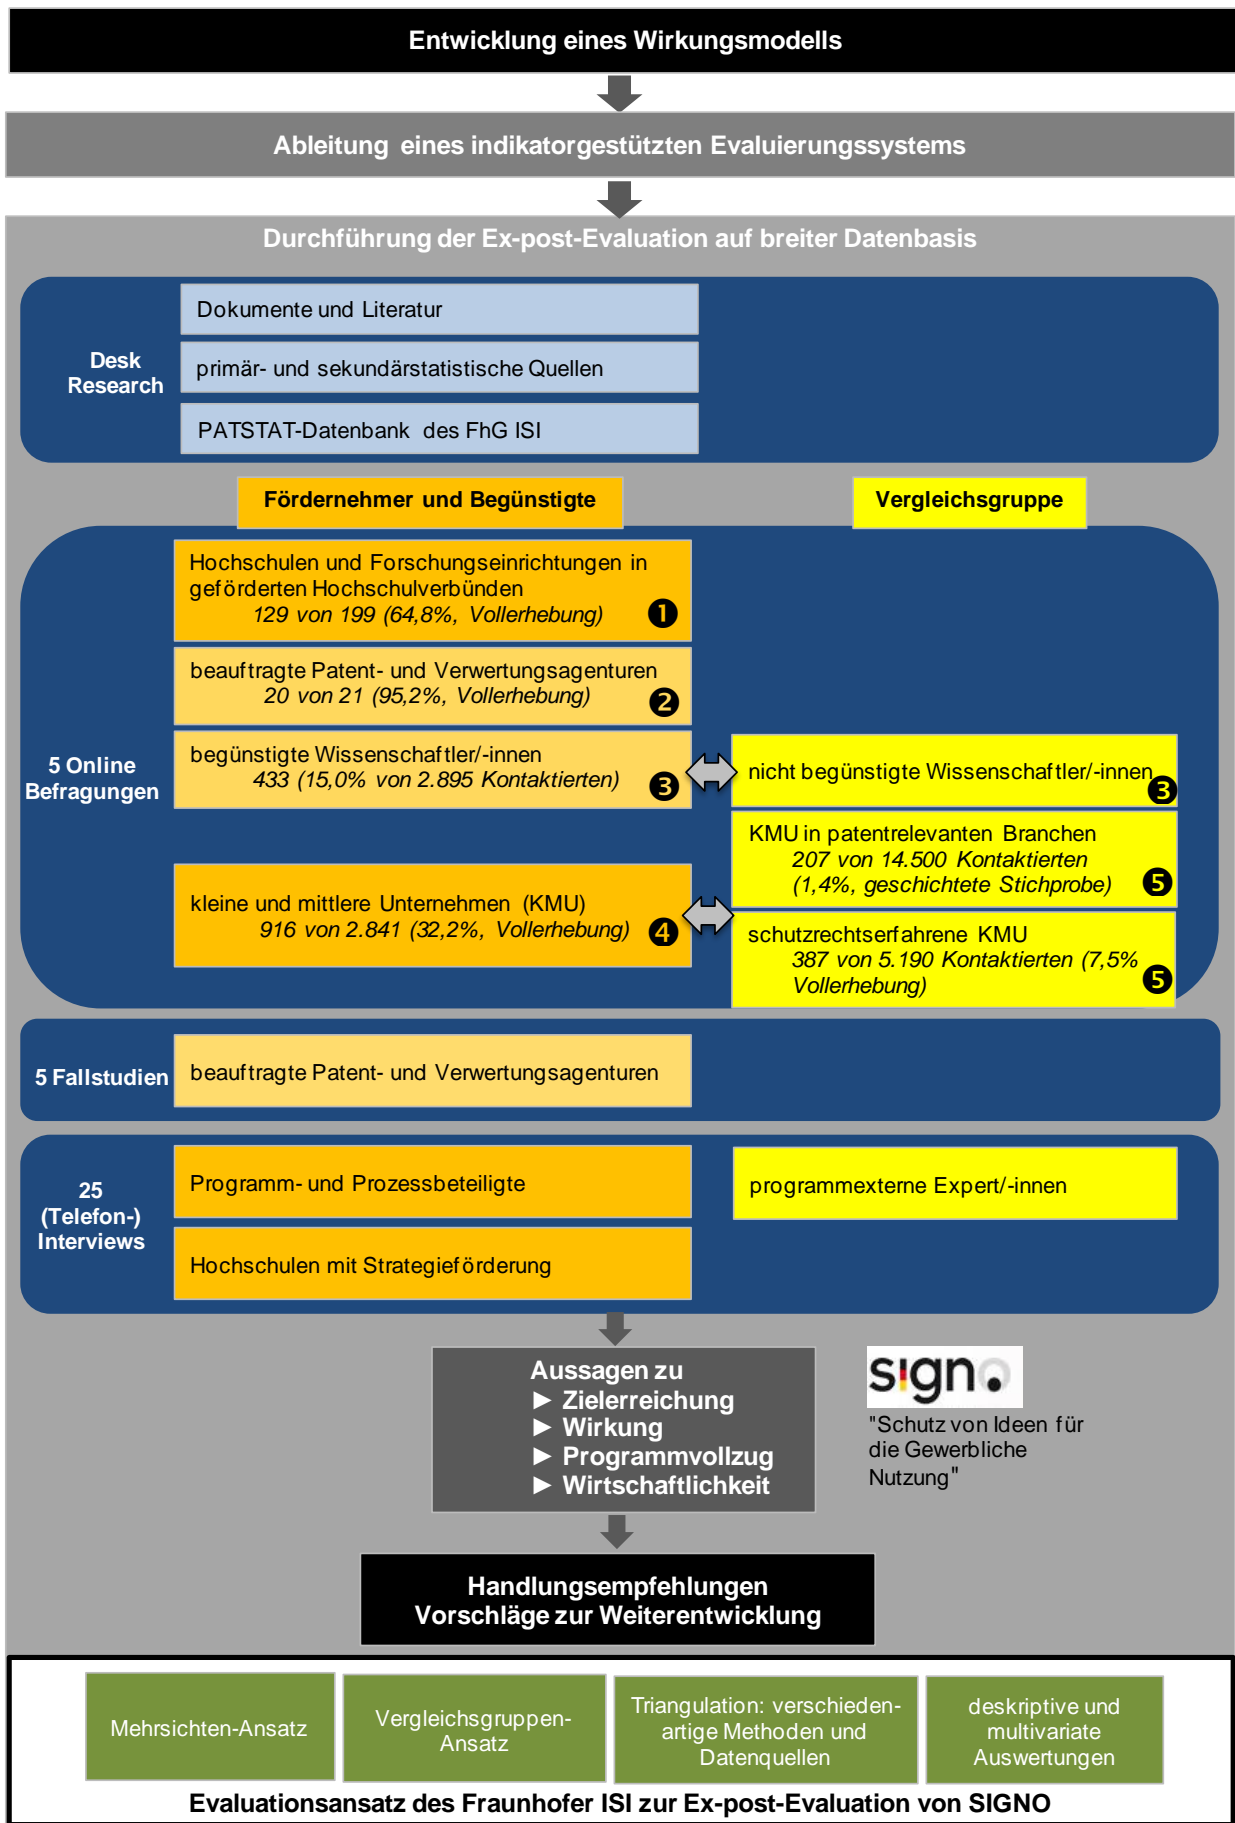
Entwicklung eines Wirkungsmodells

Ableitung eines indikatorgestützten Evaluierungssystems

Durchführung der Ex-post-Evaluation auf breiter Datenbasis

Desk Research

Dokumente und Literatur

primär- und sekundärstatistische Quellen

PATSTAT-Datenbank des FhG ISI

Fördernehmer und Begünstigte

Vergleichsgruppe

5 Online Befragungen

Hochschulen und Forschungseinrichtungen in geförderten Hochschulverbünden
129 von 199 (64,8%, Vollerhebung) 1

beauftragte Patent- und Verwertungsagenturen
20 von 21 (95,2%, Vollerhebung) 2

begünstigte Wissenschaftler/-innen
433 (15,0% von 2.895 Kontaktierten) 3

nicht begünstigte Wissenschaftler/-innen 3

KMU in patentrelevanten Branchen
207 von 14.500 Kontaktierten
(1,4%, geschichtete Stichprobe) 5

kleine und mittlere Unternehmen (KMU)
916 von 2.841 (32,2%, Vollerhebung) 4

schutzrechtserfahrene KMU
387 von 5.190 Kontaktierten (7,5% Vollerhebung) 5

5 Fallstudien

beauftragte Patent- und Verwertungsagenturen

25 (Telefon-) Interviews

Programm- und Prozessbeteiligte

programmexterne Expert/-innen

Hochschulen mit Strategieförderung

Aussagen zu
► Zielerreichung
► Wirkung
► Programmvollzug
► Wirtschaftlichkeit

signo
"Schutz von Ideen für die Gewerbliche Nutzung"

Handlungsempfehlungen
Vorschläge zur Weiterentwicklung

Mehrsichten-Ansatz

Vergleichsgruppen-Ansatz

Triangulation: verschiedenartige Methoden und Datenquellen

deskriptive und multivariate Auswertungen

Evaluationsansatz des Fraunhofer ISI zur Ex-post-Evaluation von SIGNO